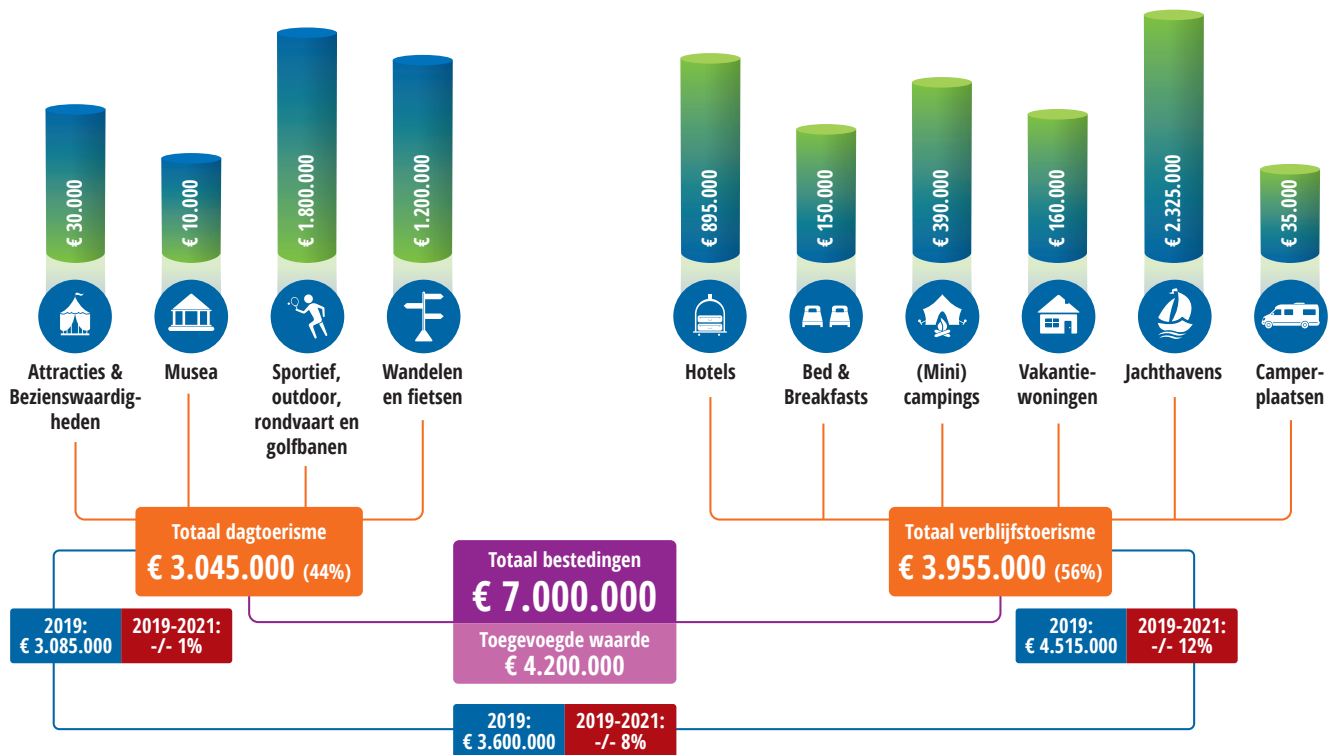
€ 30.000
€ 10.000
€ 1.800.000
€ 1.200.000
€ 895.000
€ 150.000
€ 390.000
€ 160.000
€ 2.325.000
€ 35.000

Attracties & Bezienswaardigheden
Musea
Sportief, outdoor, rondvaart en golfbanen
Wandelen en fietsen
Hotels
Bed & Breakfasts
(Mini) campings
Vakantiewoningen
Jachthavens
Camperplaatsen

Totaal dagtoerisme
€ 3.045.000 (44%)

Totaal verblijfstoerisme
€ 3.955.000 (56%)

Totaal bestedingen
€ 7.000.000
Toegevoegde waarde
€ 4.200.000

2019: € 3.085.000
2019-2021: -/- 1%

2019: € 4.515.000
2019-2021: -/- 12%

2019: € 3.600.000
2019-2021: -/- 8%